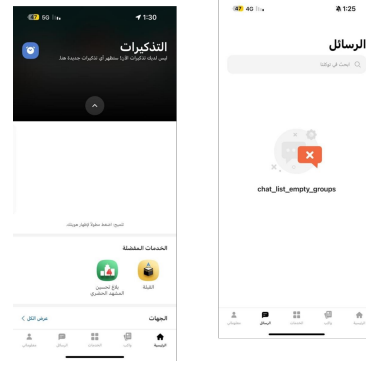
47 5G 1:30

التذكيرات

ليس لديك تذكيرات الآن! ستظهر أي تذكيرات جديدة هنا.

تلميح: اضغط مطولاً لإظهار هويتك

الخدمات المفضلة

القبلة

بلاغ تحسين المشهد الحضري

الجهات

عرض الكل

الرئيسية

وكلاء

الخدمات

الرسائل

معلوماتي

47 4G 1:25

الرسائل

ابحث في توكلنا

chat_list_empty_groups

الرئيسية

وكلاء

الخدمات

الرسائل

معلوماتي